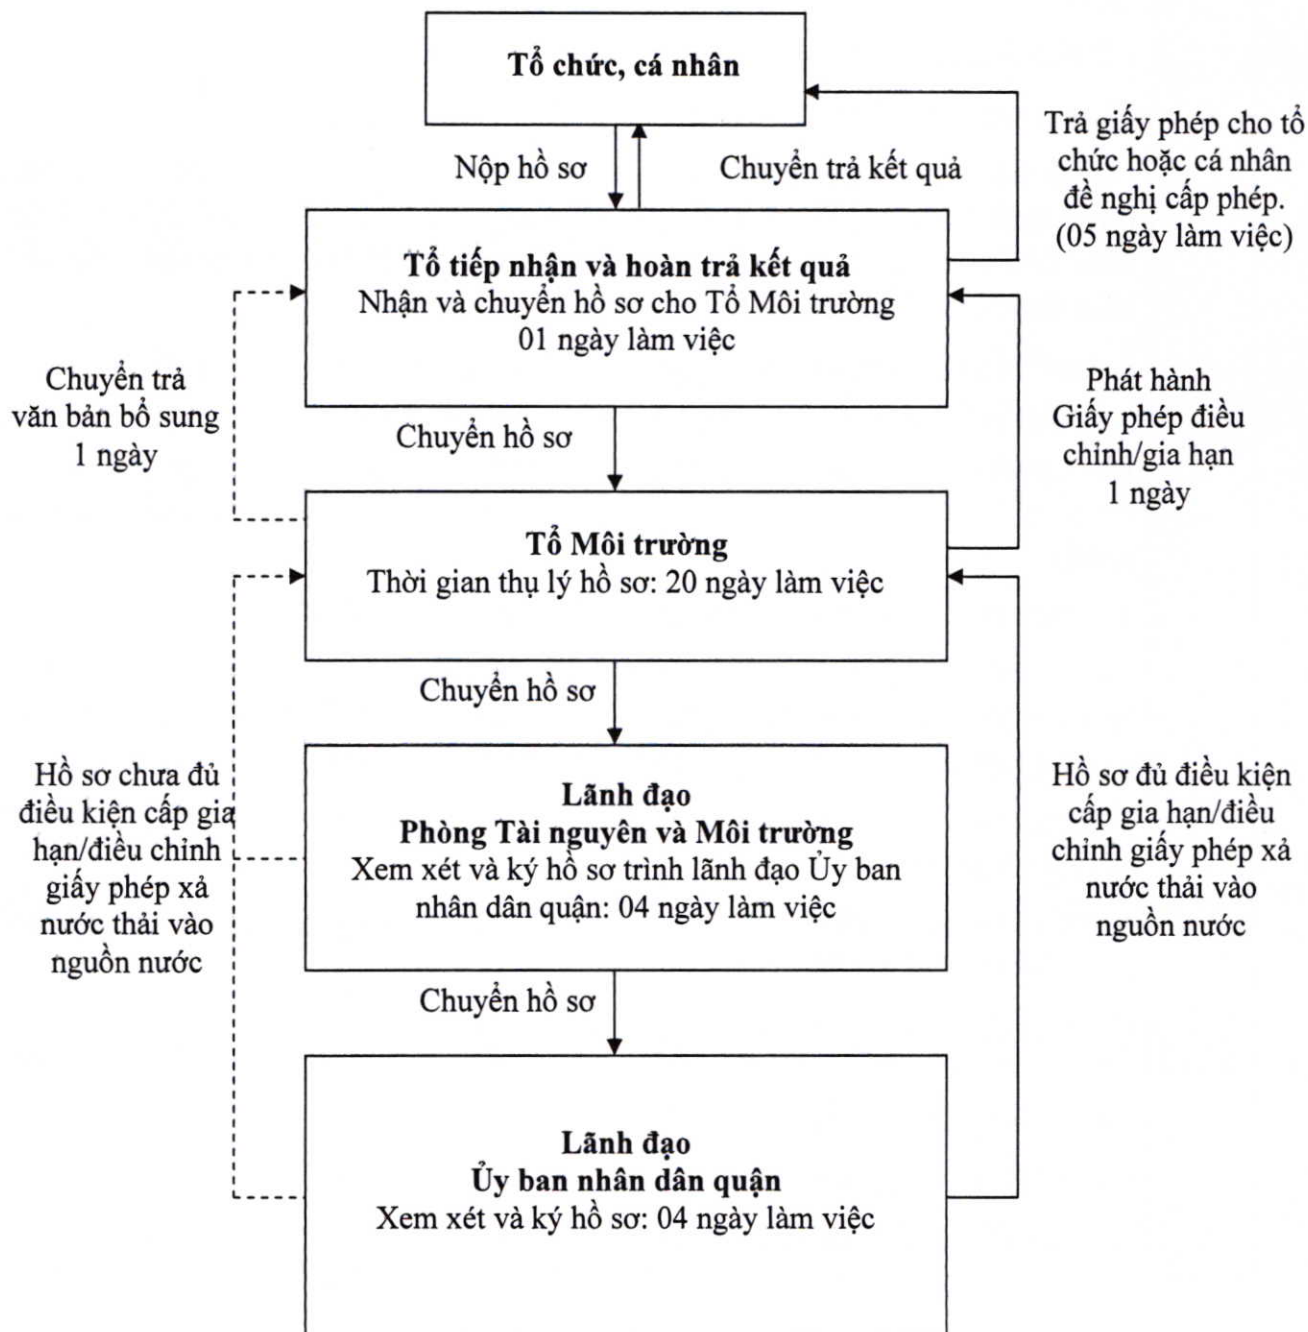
Tổ chức, cá nhân

Nộp hồ sơ

Chuyển trả kết quả

Trả giấy phép cho tổ chức hoặc cá nhân đề nghị cấp phép. (05 ngày làm việc)

Tổ tiếp nhận và hoàn trả kết quả
Nhận và chuyển hồ sơ cho Tổ Môi trường
01 ngày làm việc

Chuyển trả văn bản bổ sung 1 ngày

Phát hành Giấy phép điều chỉnh/gia hạn 1 ngày

Chuyển hồ sơ

Tổ Môi trường
Thời gian thụ lý hồ sơ: 20 ngày làm việc

Chuyển hồ sơ

Hồ sơ chưa đủ điều kiện cấp gia hạn/điều chỉnh giấy phép xả nước thải vào nguồn nước

Lãnh đạo
Phòng Tài nguyên và Môi trường
Xem xét và ký hồ sơ trình lãnh đạo Ủy ban nhân dân quận: 04 ngày làm việc

Hồ sơ đủ điều kiện cấp gia hạn/điều chỉnh giấy phép xả nước thải vào nguồn nước

Chuyển hồ sơ

Lãnh đạo
Ủy ban nhân dân quận
Xem xét và ký hồ sơ: 04 ngày làm việc